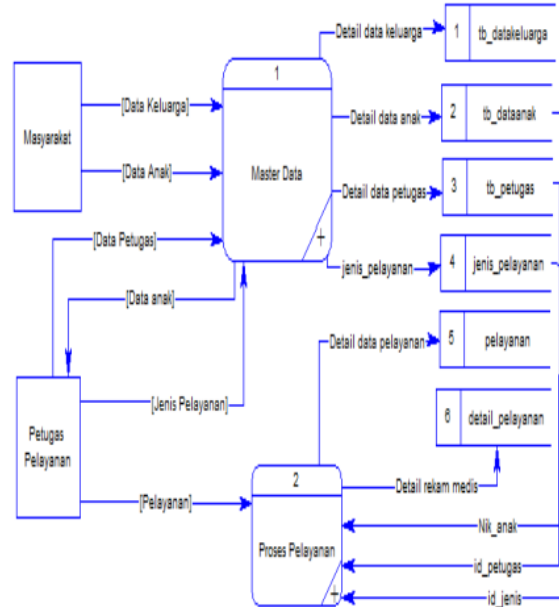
Masyarakat

[Data Keluarga]

[Data Anak]

[Data Petugas]

[Data anak]

1

Master Data

+

Detail data keluarga

Detail data anak

Detail data petugas

jenis_pelayanan

1 tb_datakeluarga

2 tb_dataanak

3 tb_petugas

4 jenis_pelayanan

Detail data pelayanan

5 pelayanan

6 detail_pelayanan

Petugas Pelayanan

[Jenis Pelayanan]

[Pelayanan]

2

Proses Pelayanan

+

Detail rekam medis

Nik_anak

id_petugas

id_jenis